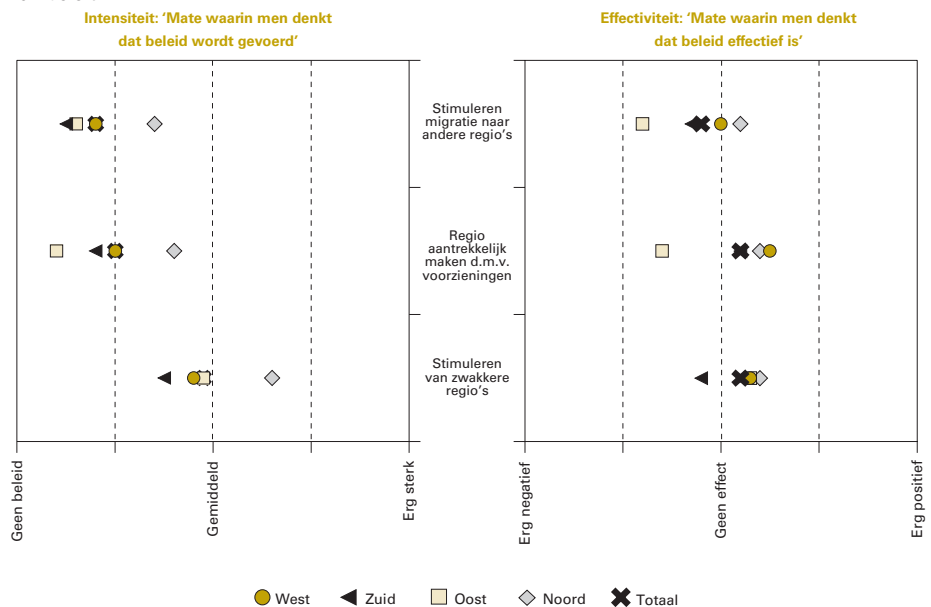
Intensiteit: 'Mate waarin men denkt dat beleid wordt gevoerd'

Effectiviteit: 'Mate waarin men denkt dat beleid effectief is'

Stimuleren migratie naar andere regio's

Regio aantrekkelijk maken d.m.v. voorzieningen

Stimuleren van zwakkere regio's

Geen beleid

Gemiddeld

Erg sterk

Erg negatief

Geen effect

Erg positief

West Zuid Oost Noord Totaal